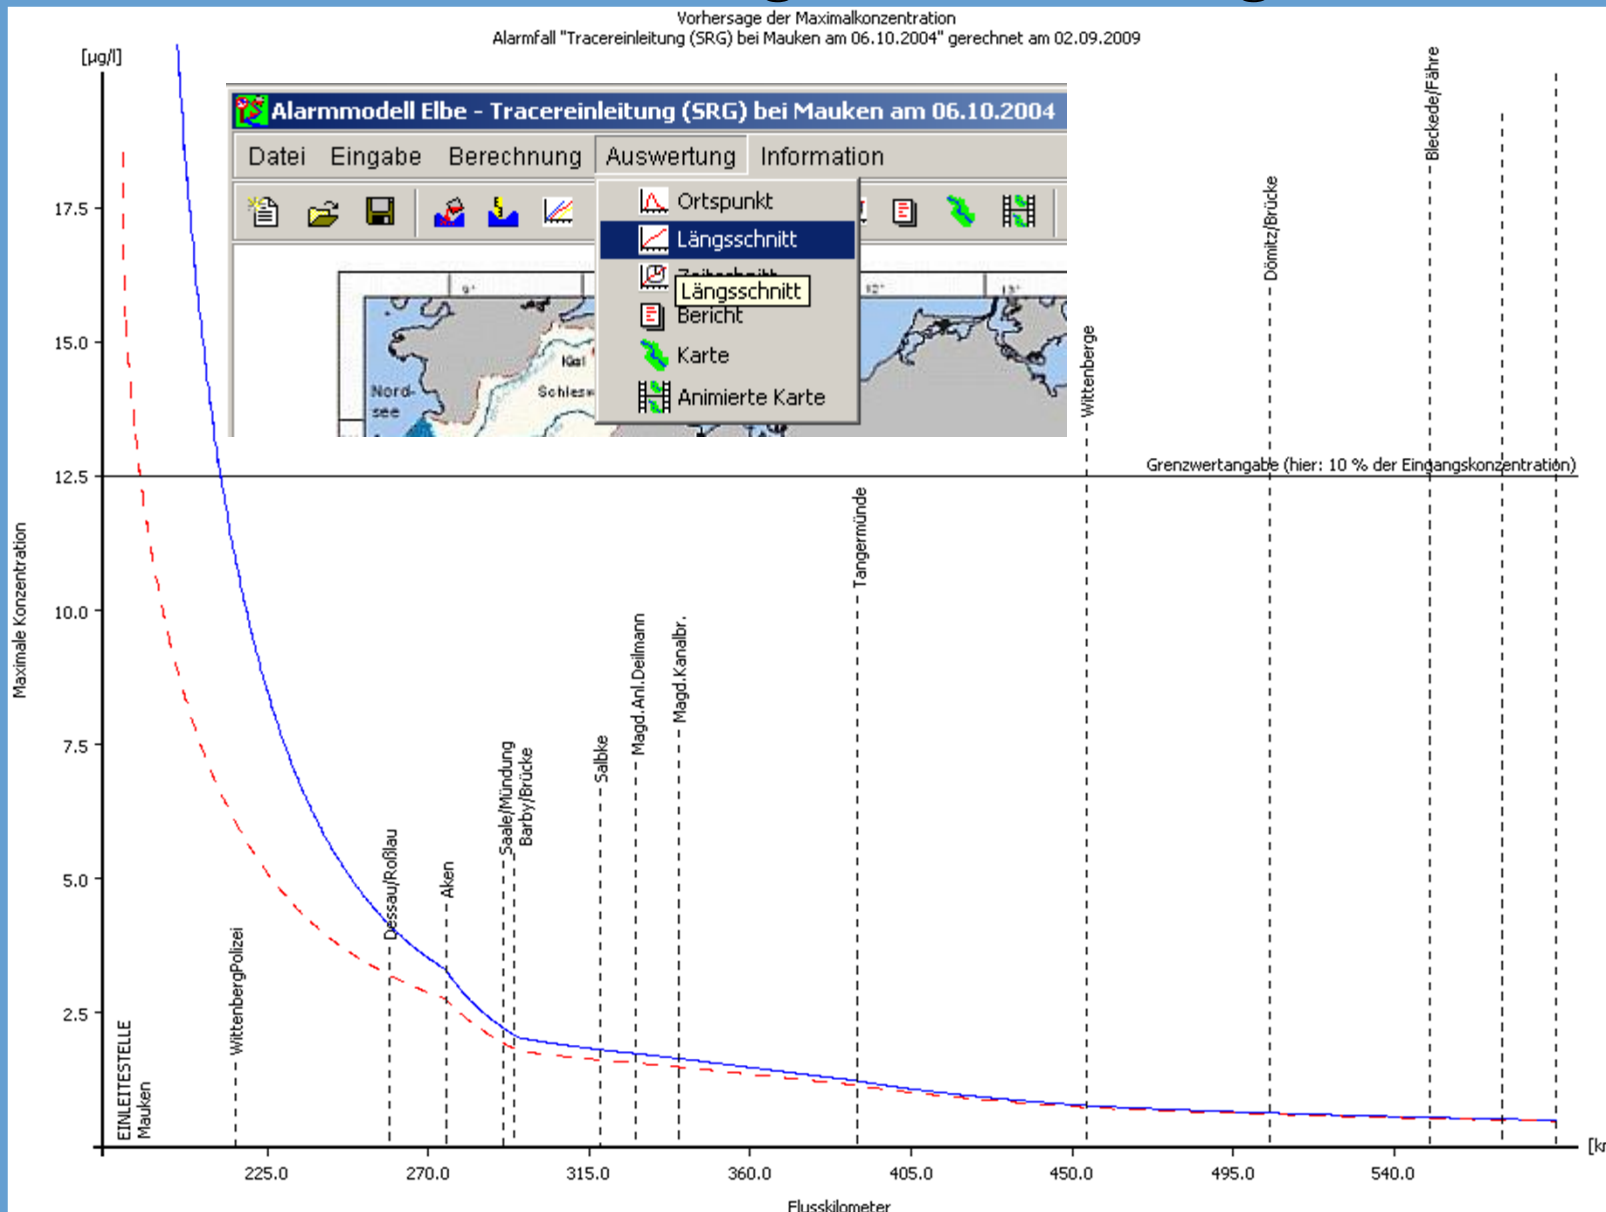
Vorhersage der Maximalkonzentration
Alarmfall "Tracereinleitung (SRG) bei Mauken am 06.10.2004" gerechnet am 02.09.2009

[µg/l]

Alarmmodell Elbe - Tracereinleitung (SRG) bei Mauken am 06.10.2004

Datei Eingabe Berechnung Auswertung Information

Ortspunkt
Längsschnitt
Zeitschnitt
Längsschnitt
Bericht
Karte
Animierte Karte

Nord-see
Kiel
Schlesw

Maximale Konzentration

17.5
15.0
12.5
10.0
7.5
5.0
2.5

Grenzwertangabe (hier: 10 % der Eingangskonzentration)

EINLEITESTELLE Mauken
WittenbergPolizei
Dessau/Roßlau
Aken
Saale/Mündung
Barby/Brücke
Salbke
Magd.Anl.Deilmann
Magd.Kanalbr.
Tangermünde
Wittenberge
Dömitz/Brücke
Bleckede/Fähre

225.0
270.0
315.0
360.0
405.0
450.0
495.0
540.0
[k

Flusskilometer